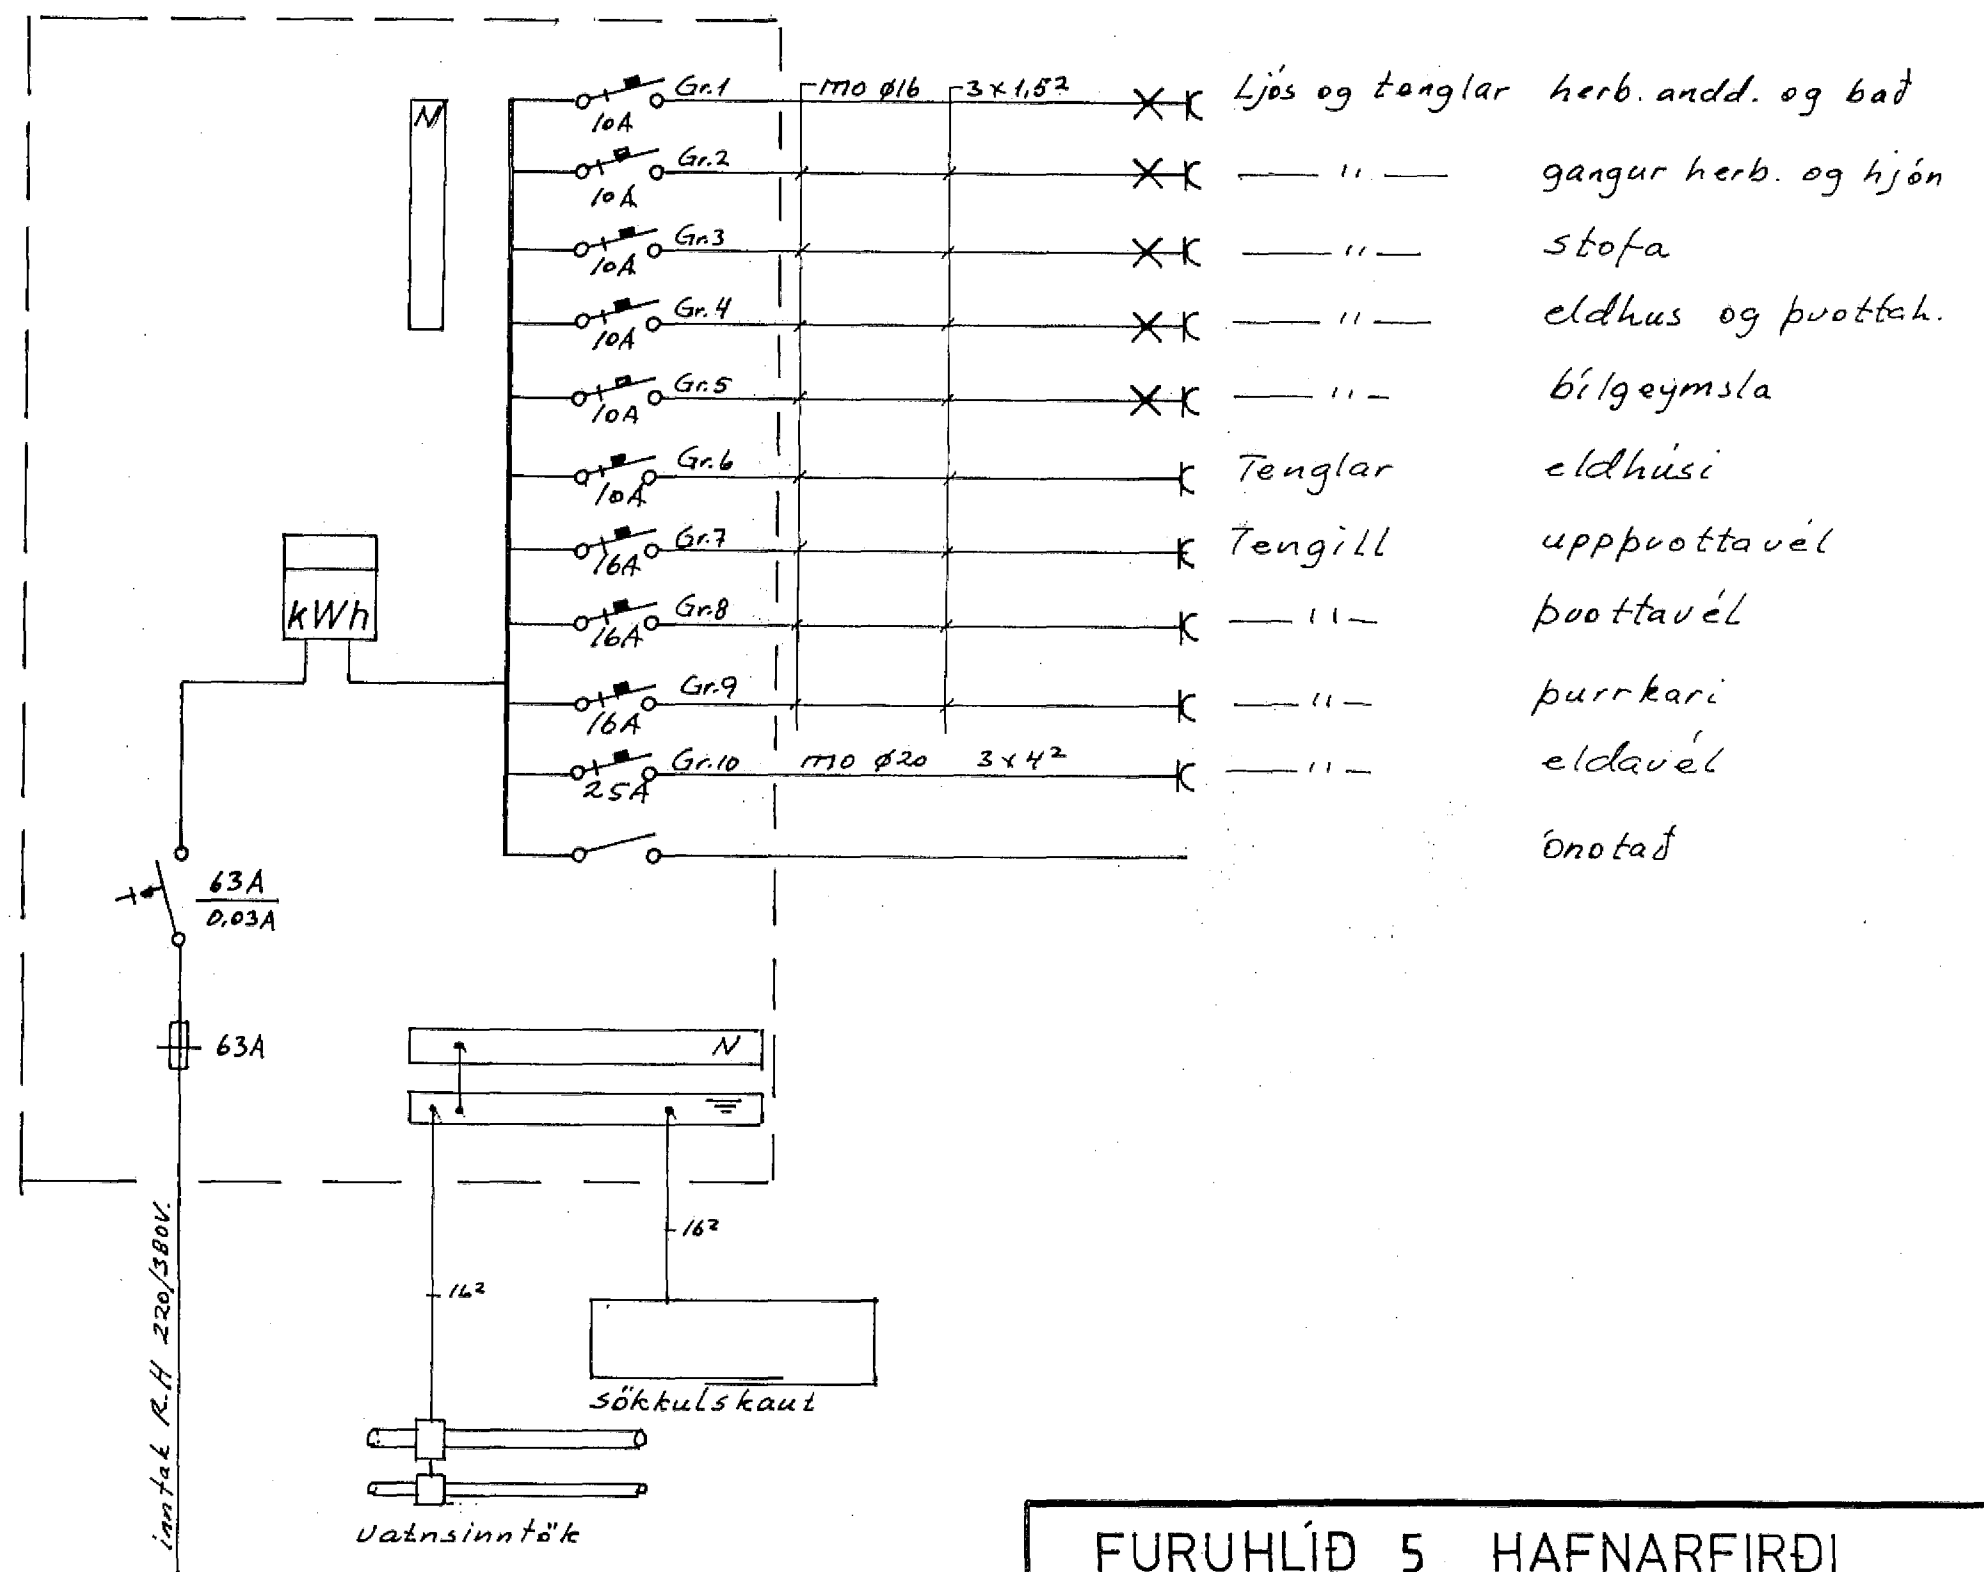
N

Gr.1 10A
Gr.2 10A
Gr.3 10A
Gr.4 10A
Gr.5 10A
Gr.6 10A
Gr.7 16A
Gr.8 16A
Gr.9 16A
Gr.10 25A

MO ø16 3×1,5²

MO ø20 3×4²

Ljós og tenglar herb. andd. og bað
— " — gangur herb. og hjón
— " — stofa
— " — eldhus og þvottah.
— " — bílgeymsla
Tenglar eldhúsi
Tengill uppþvottavél
— " — þvottavél
— " — þurrkari
— " — eldavél
ónotað

kWh

63A
0,03A

63A

N

16²

16²

sökkulskaut

vatnsinntök

inntak R.H 220/380V.

FURUHLÍÐ 5 HAFNARFIRÐI